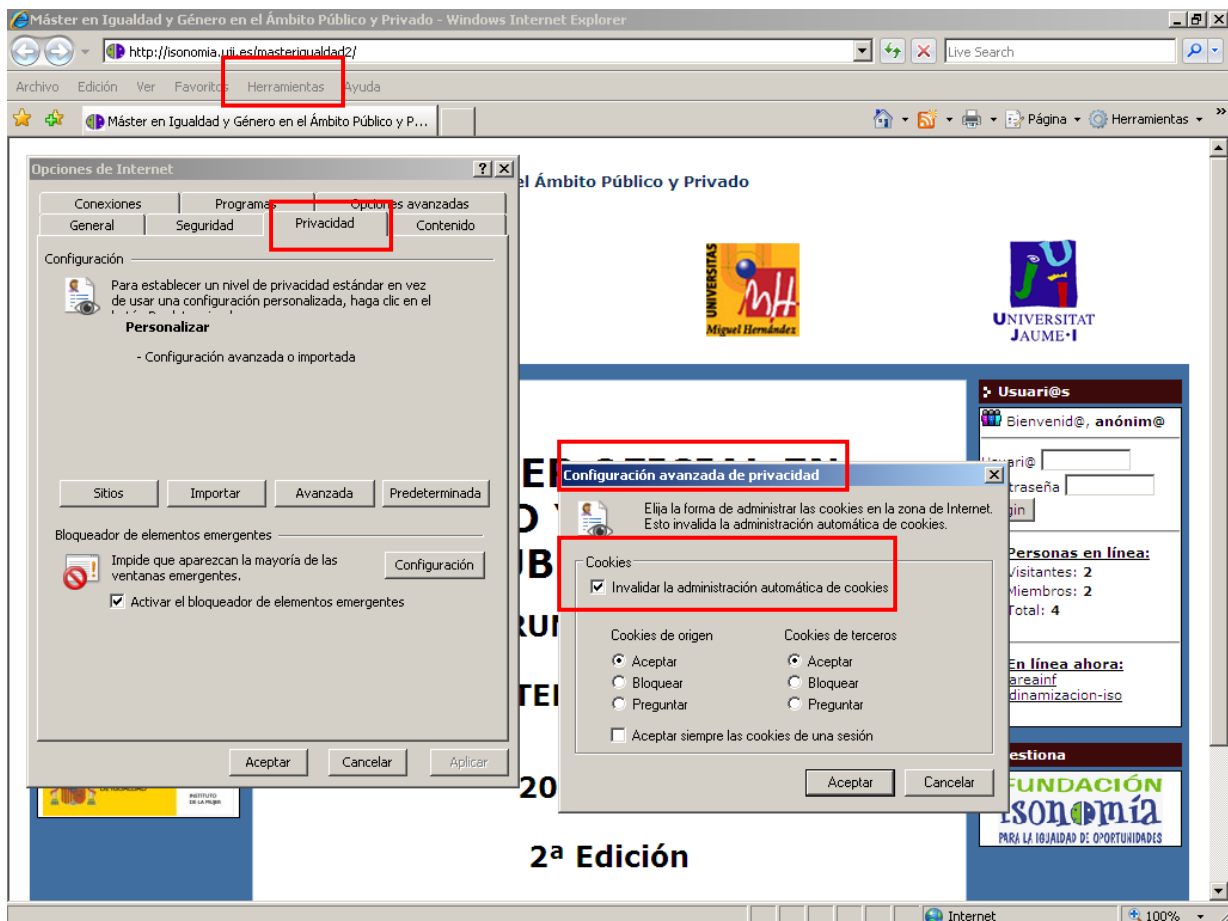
Máster en Igualdad y Género en el Ámbito Público y Privado - Windows Internet Explorer

http://isonomia.uji.es/masterigualdad2/

Live Search

Archivo Edición Ver Favoritos Herramientas Ayuda

Máster en Igualdad y Género en el Ámbito Público y P...

Página Herramientas

Opciones de Internet

Conexiones Programas Opciones avanzadas
General Seguridad Privacidad Contenido

Configuración

Para establecer un nivel de privacidad estándar en vez de usar una configuración personalizada, haga clic en el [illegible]

Personalizar

- Configuración avanzada o importada

Sitios Importar Avanzada Predeterminada

Bloqueador de elementos emergentes

Impide que aparezcan la mayoría de las ventanas emergentes.

Configuración

Activar el bloqueador de elementos emergentes

Aceptar Cancelar Aplicar

el Ámbito Público y Privado

UNIVERSITAS Miguel Hernández

UNIVERSITAT JAUME·I

Usuari@s

Bienvenid@, anónim@

Usuari@

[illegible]traseña

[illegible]gin

Personas en línea:
Visitantes: 2
Miembros: 2
Total: 4

En línea ahora:
areainf
dinamizacion-iso

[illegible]estiona

FUNDACIÓN isonomía PARA LA IGUALDAD DE OPORTUNIDADES

INSTITUTO DE LA MUJER

Configuración avanzada de privacidad

Elija la forma de administrar las cookies en la zona de Internet. Esto invalida la administración automática de cookies.

Cookies

Invalidar la administración automática de cookies

Cookies de origen
Aceptar
Bloquear
Preguntar

Cookies de terceros
Aceptar
Bloquear
Preguntar

Aceptar siempre las cookies de una sesión

Aceptar Cancelar

20

2ª Edición

Internet

100%